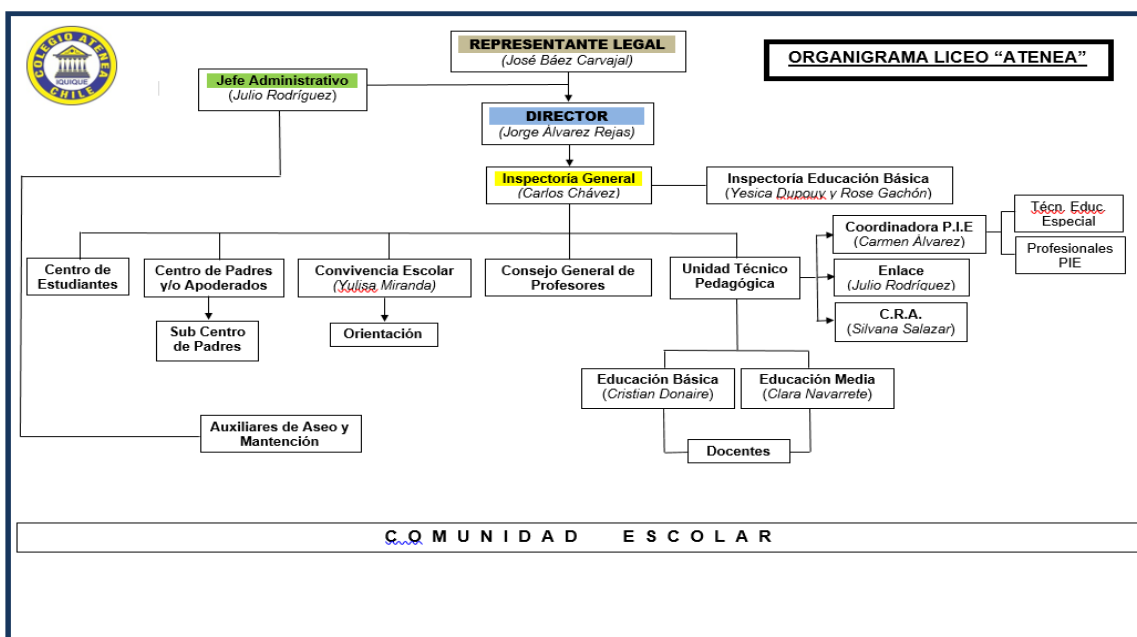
COLEGIO ATENEA
IQUIQUE
CHILE

REPRESENTANTE LEGAL
(José Báez Carvajal)

ORGANIGRAMA LICEO "ATENEA"

Jefe Administrativo
(Julio Rodríguez)

DIRECTOR
(Jorge Álvarez Rejas)

Inspectoria General
(Carlos Chávez)

Inspectoría Educación Básica
(Yesica Dupouy y Rose Gachón)

Coordinadora P.I.E
(Carmen Álvarez)

Técn. Educ. Especial

Profesionales PIE

Centro de Estudiantes

Centro de Padres y/o Apoderados

Convivencia Escolar
(Yulisa Miranda)

Consejo General de Profesores

Unidad Técnico Pedagógica

Enlace
(Julio Rodríguez)

C.R.A.
(Silvana Salazar)

Sub Centro de Padres

Orientación

Educación Básica
(Cristian Donaire)

Educación Media
(Clara Navarrete)

Auxiliares de Aseo y Mantención

Docentes

C O M U N I D A D E S C O L A R